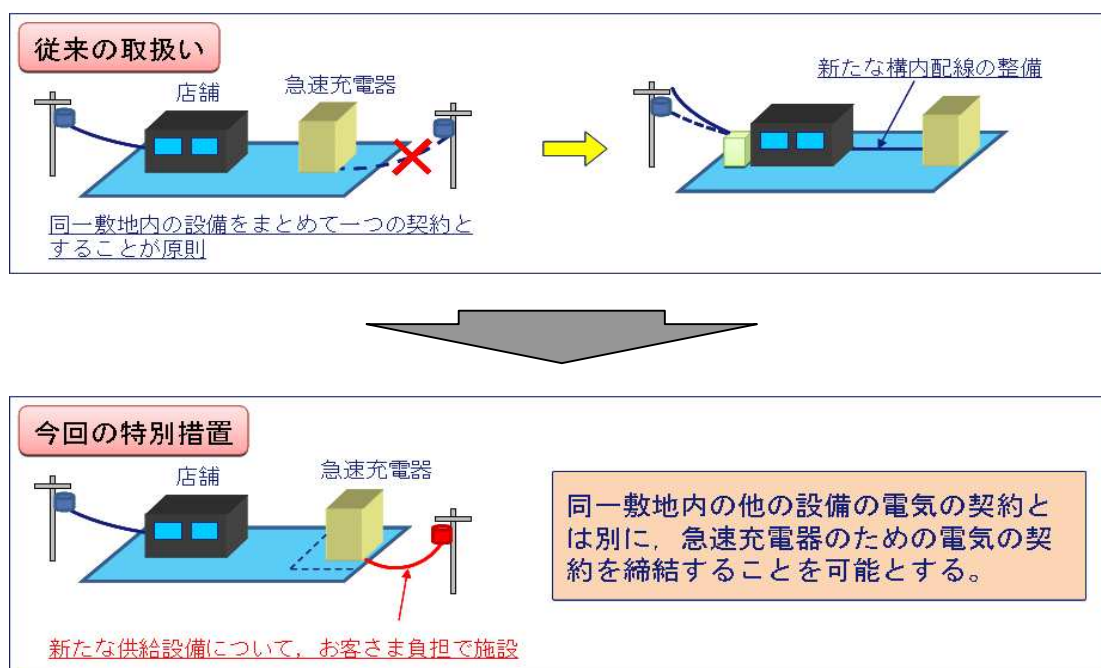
従来の取扱い

店舗

急速充電器

同一敷地内の設備をまとめて一つの契約とすることが原則

新たな構内配線の整備

今回の特別措置

店舗

急速充電器

新たな供給設備について，お客さま負担で施設

同一敷地内の他の設備の電気の契約とは別に，急速充電器のための電気の契約を締結することを可能とする。